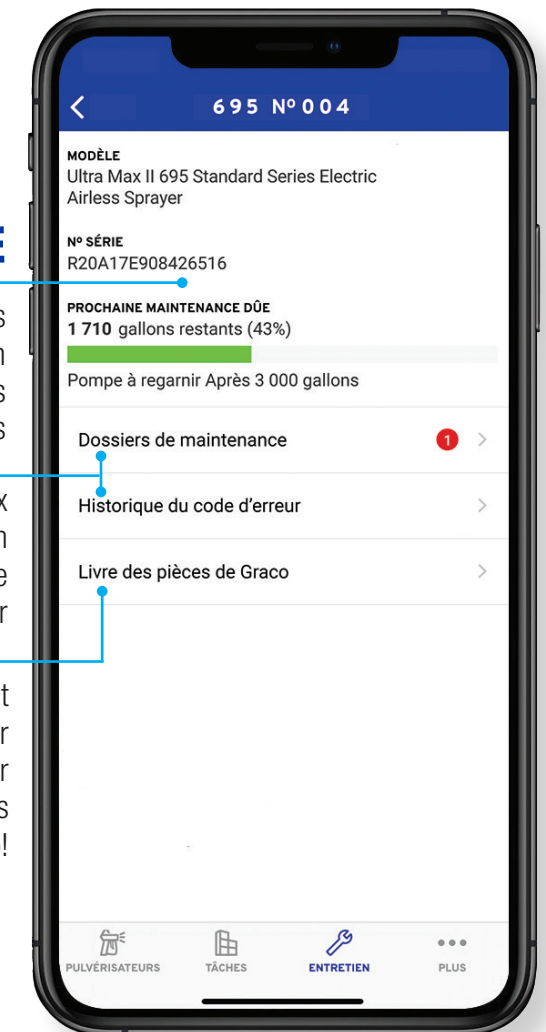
E

s
n
s
s

x
n
e
r

t
r
r
s
!

695 Nº004

MODÈLE
Ultra Max II 695 Standard Series Electric Airless Sprayer

Nº SÉRIE
R20A17E908426516

PROCHAINE MAINTENANCE DÛE
1 710 gallons restants (43%)

Pompe à regarnir Après 3 000 gallons

Dossiers de maintenance 1

Historique du code d'erreur

Livre des pièces de Graco

PULVÉRISATEURS TÂCHES ENTRETIEN PLUS